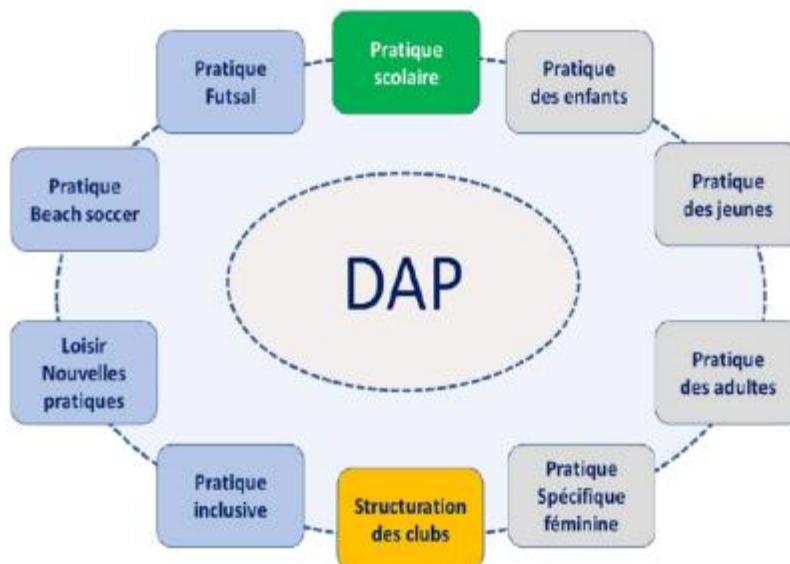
Pratique scolaire

Pratique des enfants

Pratique des jeunes

Pratique des adultes

Pratique Spécifique féminine

Structuration des clubs

Pratique inclusive

Loisir Nouvelles pratiques

Pratique Beach soccer

Pratique Futsal

DAP